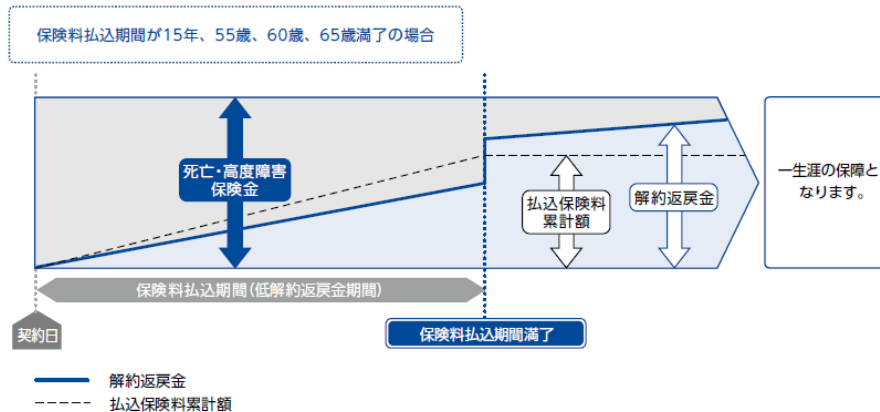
保険料払込期間が15年、55歳、60歳、65歳満了の場合

死亡・高度障害保険金

払込保険料累計額

解約返戻金

一生涯の保障となります。

保険料払込期間（低解約返戻金期間）

契約日

保険料払込期間満了

解約返戻金
払込保険料累計額